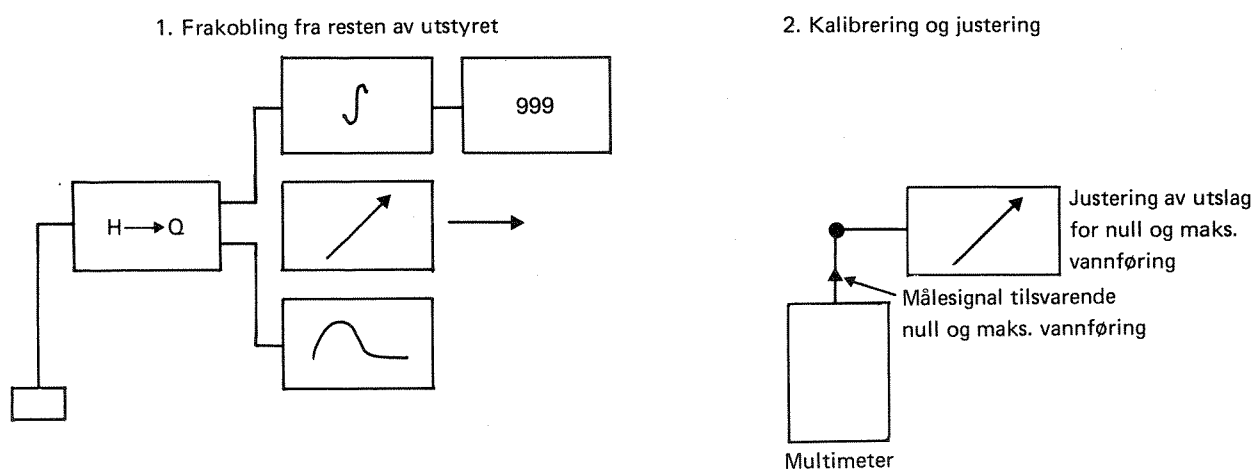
1. Frakobling fra resten av utstyret

$H \rightarrow Q$

$\int$

999

2. Kalibrering og justering

Justering av utslag for null og maks. vannføring

Målesignal tilsvarende null og maks. vannføring

Multimeter